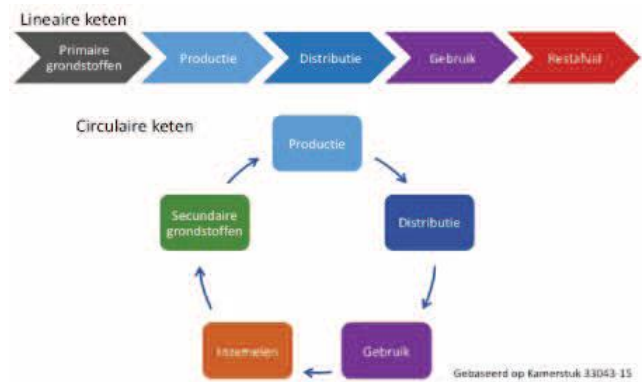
Lineaire keten

Primaire grondstoffen

Productie

Distributie

Gebruik

Restafval

Circulaire keten

Productie

Distributie

Gebruik

Inzamelen

Secundaire grondstoffen

Gebaseerd op Kamerstuk 33043-15